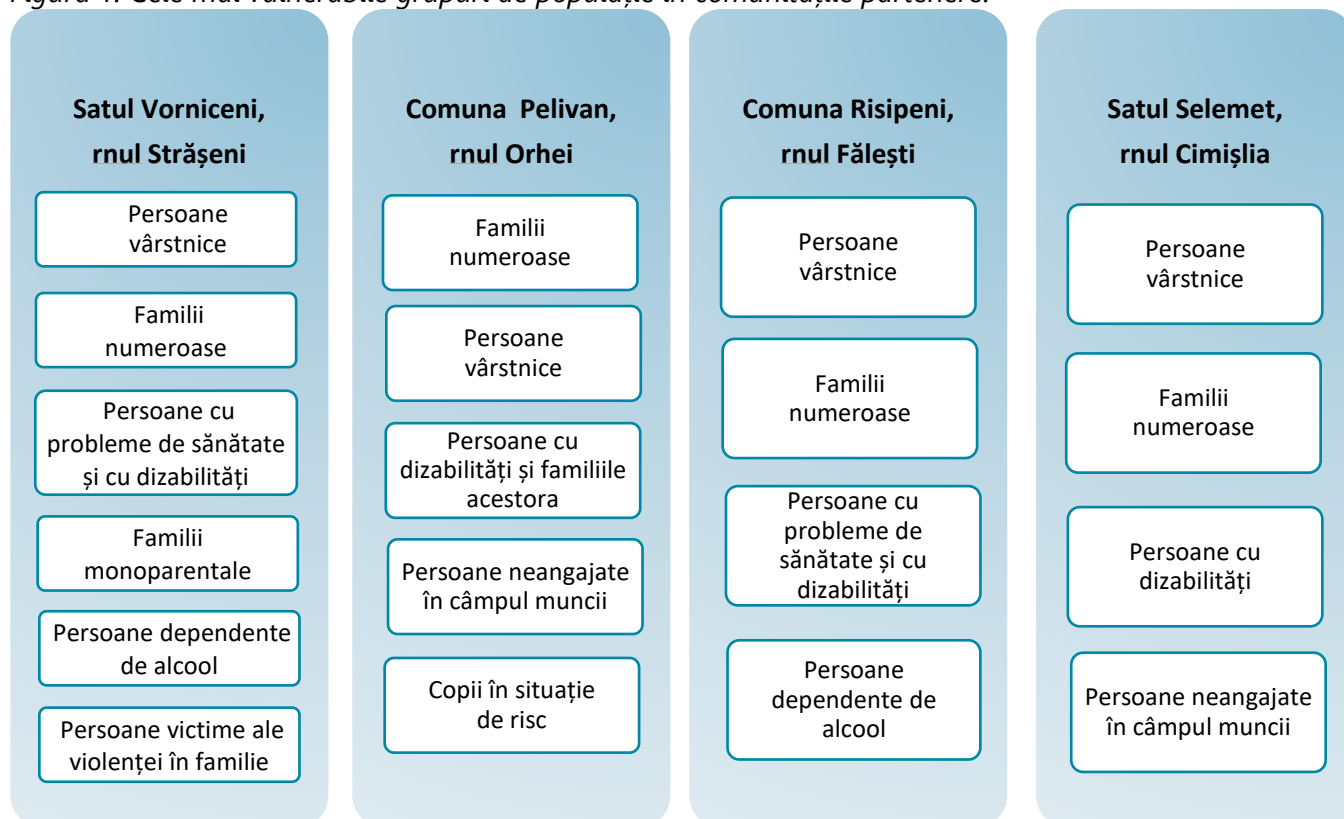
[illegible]

**Satul Vorniceni, rnul Strășeni**

Persoane vârstnice

Familii numeroase

Persoane cu probleme de sănătate și cu dizabilități

Familii monoparentale

Persoane dependente de alcool

Persoane victime ale violenței în familie

**Comuna Pelivan, rnul Orhei**

Familii numeroase

Persoane vârstnice

Persoane cu dizabilități și familiile acestora

Persoane neangajate în câmpul muncii

Copii în situație de risc

**Comuna Risipeni, rnul Fălești**

Persoane vârstnice

Familii numeroase

Persoane cu probleme de sănătate și cu dizabilități

Persoane dependente de alcool

**Satul Selemet, rnul Cimișlia**

Persoane vârstnice

Familii numeroase

Persoane cu dizabilități

Persoane neangajate în câmpul muncii